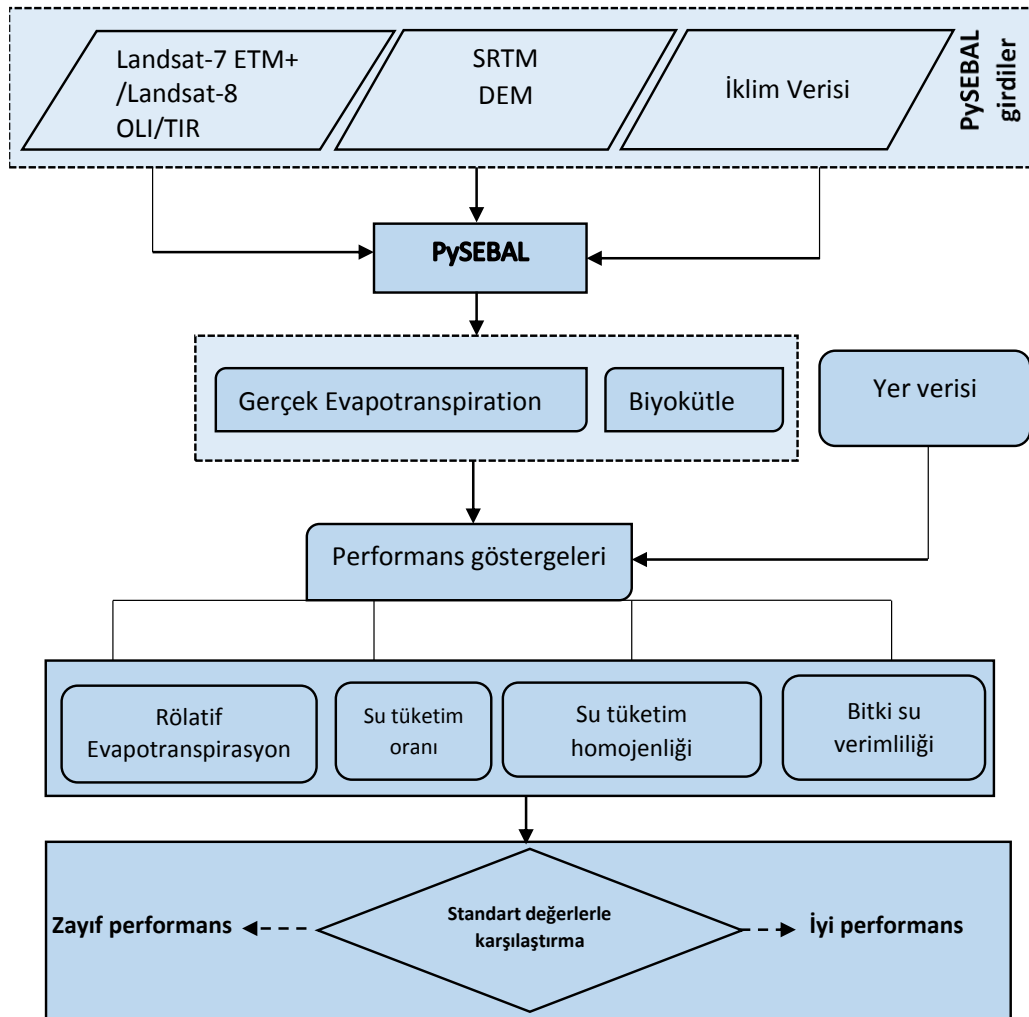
Landsat-7 ETM+ /Landsat-8 OLI/TIR

SRTM DEM

İklim Verisi

PySEBAL girdiler

PySEBAL

Gerçek Evapotranspiration

Biyokütle

Yer verisi

Performans göstergeleri

Rölatif Evapotranspirasyon

Su tüketim oranı

Su tüketim homojenliği

Bitki su verimliliği

Zayıf performans

Standart değerlerle karşılaştırma

İyi performans